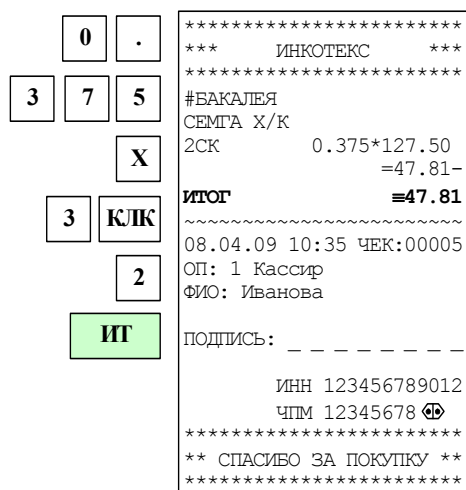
0 .
3 7 5
X
3 КЛК
2
ИТ

***********************
*** ИНКОТЕКС ***
***********************
#БАКАЛЕЯ
СЕМГА Х/К
2СК 0.375*127.50
=47.81-
ИТОГ ≡47.81
~~~~~~~~~~~~~~~~~~~~~~~
08.04.09 10:35 ЧЕК:00005
ОП: 1 Кассир
ФИО: Иванова

ПОДПИСЬ: _ _ _ _ _ _ _ _

ИНН 123456789012
ЧПМ 12345678
***********************
** СПАСИБО ЗА ПОКУПКУ **
***********************